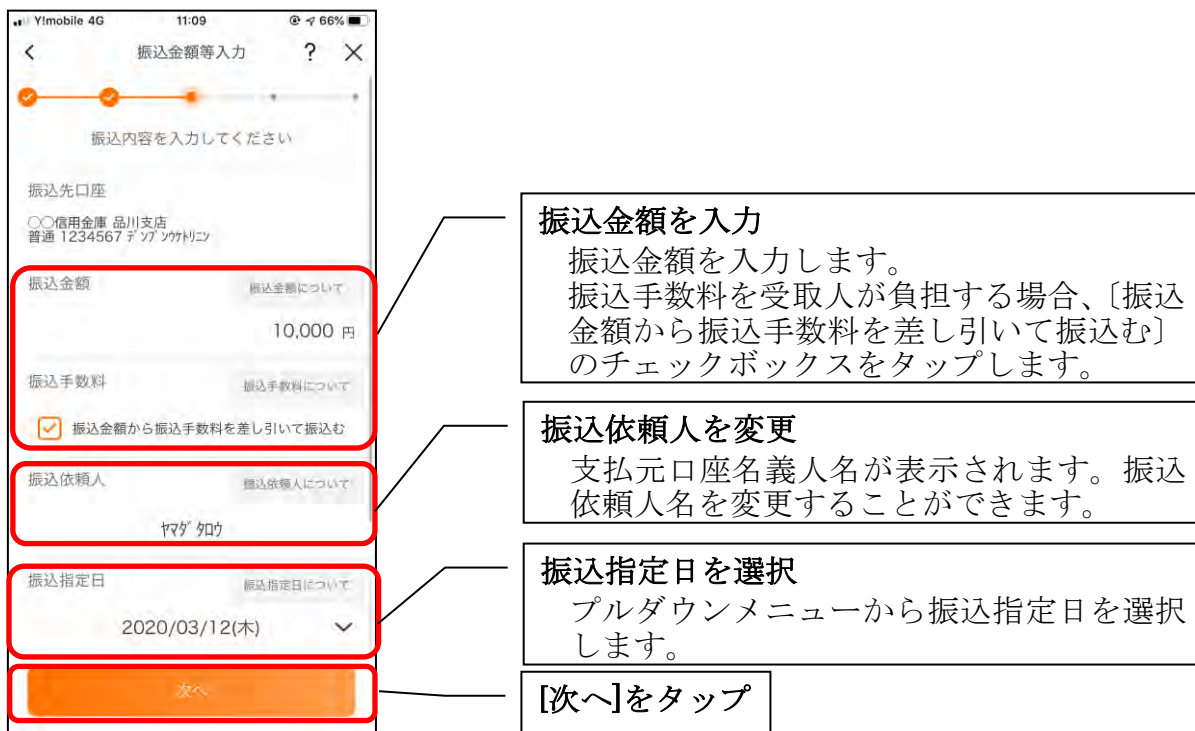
Y!mobile 4G 11:09 66%

<

振込金額等入力

?

×

振込内容を入力してください

振込先口座

○○信用金庫 品川支店
普通 1234567 ﾃﾞｼﾞﾌﾞﾝｳｹﾄﾘﾆﾝ

振込金額

振込金額について

10,000 円

振込手数料

振込手数料について

振込金額から振込手数料を差し引いて振込む

振込依頼人

振込依頼人について

ﾔﾏﾀﾞ ﾀﾛｳ

振込指定日

振込指定日について

2020/03/12(木)

次へ

振込金額を入力
振込金額を入力します。
振込手数料を受取人が負担する場合、〔振込金額から振込手数料を差し引いて振込む〕のチェックボックスをタップします。

振込依頼人を変更
支払元口座名義人名が表示されます。振込依頼人名を変更することができます。

振込指定日を選択
プルダウンメニューから振込指定日を選択します。

[次へ]をタップ